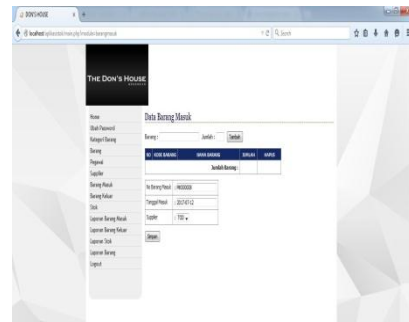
DON'S HOUSE
localhost/aplikasi/admin/main.php?module=barangmasuk
Search

THE DON'S HOUSE

Home
Ubah Password
Kategori Barang
Barang
Pegawai
Supplier
Barang Masuk
Barang Keluar
Stok
Laporan Barang Masuk
Laporan Barang Keluar
Laporan Stok
Laporan Barang
Logout

Data Barang Masuk

Barang : Jumlah : Tambah

| NO | KODE BARANG | NAMA BARANG | JUMLAH | HAPUS |
|---|---|---|---|---|
| | | Jumlah Barang : | | |

| No Barang Masuk | M00008 |
|---|---|
| Tanggal Masuk | 2017-07-12 |
| Supplier | TSD |

Simpan